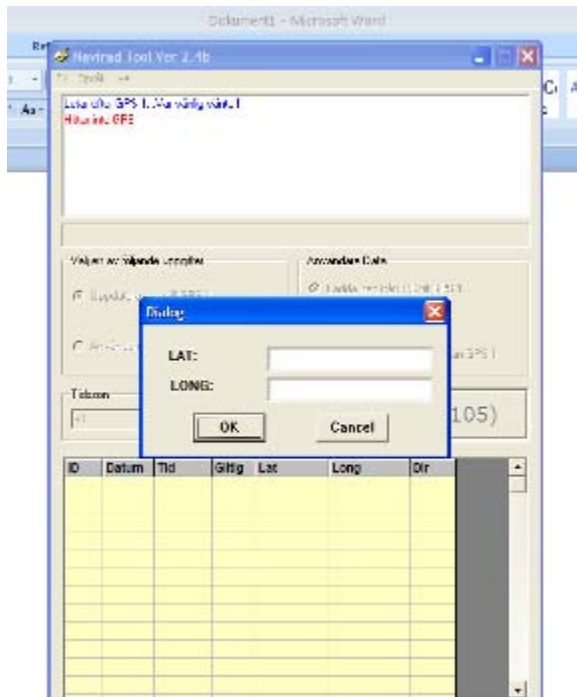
Dokument1 - Microsoft Word

Navirad Tool Ver 2.4b

Leta efter GPS 1... Var vänlig vänta!
Hittar inte GPS

Välj en av följande uppgifter

Använda Data

Dialog

LAT:

LONG:

OK

Cancel

Tidsron

105)

| ID | Datum | Tid | Giltig | Lat | Long | Dir |
|---|---|---|---|---|---|---|